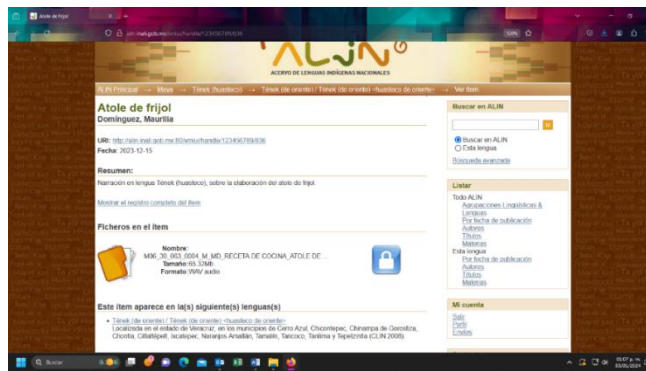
Atole de frijol

ALIN

ACERVO DE LENGUAS INDÍGENAS NACIONALES

ALIN Principal → Maya → Tének (huasteco) → Tének (de oriente) / Tének (de oriente) <huasteco de oriente> → Ver ítem

Atole de frijol
Domínguez, Maurilia

URI: http://alin.inali.gob.mx:8080/xmlui/handle/123456789/836
Fecha: 2023-12-15

Resumen:
Narración en lengua Tének (huasteco), sobre la elaboración del atole de frijol.

Mostrar el registro completo del ítem

Ficheros en el ítem

Nombre: M36_30_003_0004_M_MD_RECETA DE COCINA_ATOLE DE ...
Tamaño: 65.32MB
Formato: WAV audio

Este ítem aparece en la(s) siguiente(s) lenguas(s)

• Tének (de oriente) / Tének (de oriente) <huasteco de oriente>
Localizada en el estado de Veracruz, en los municipios de Cerro Azul, Chicontepec, Chinampa de Gorostiza, Chontla, Citlaltépetl, Ixcatepec, Naranjos Amatlán, Tamalín, Tancoco, Tantima y Tepetzintla (CLIN 2008).

Buscar en ALIN

Buscar en ALIN
Esta lengua
Búsqueda avanzada

Listar
Todo ALIN
Agrupaciones Lingüísticas & Lenguas
Por fecha de publicación
Autores
Títulos
Materias
Esta lengua
Por fecha de publicación
Autores
Títulos
Materias

Mi cuenta
Salir
Perfil
Envíos

Buscar

05:07 p. m.
03/05/2024